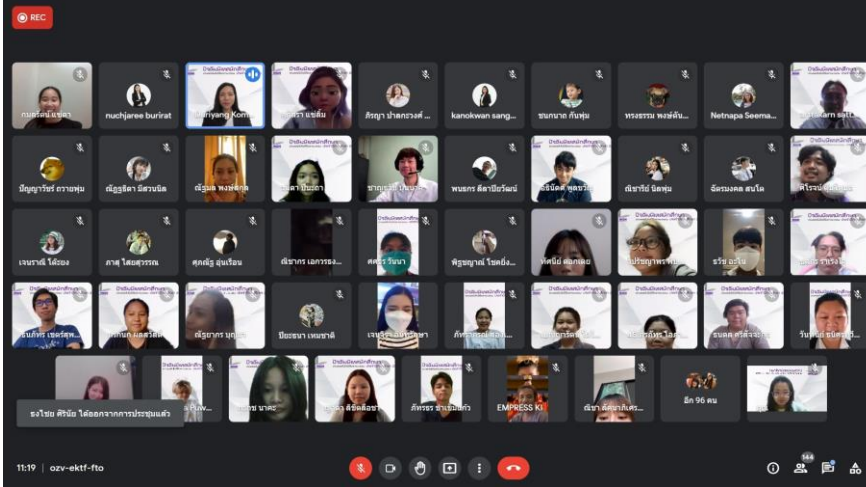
REC

กมลรัตน์ แซ่ตา
nuchjaree burirat
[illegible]riyang Kom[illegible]
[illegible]ภรา แซ่ลิ่ม
ภิรญา ปาลกรงค์ ...
kanokwan sang...
ชนกนาถ กันพุ่ม
ทรงธรรม พงษ์ต้น...
Netnapa Seema...
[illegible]

ปัญญาวีร์ร์ ถาวพุ่ม
ณัฏฐธิดา มีสวนชิต
ณัฐมล พงษ์สกุล
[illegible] ปีนะยา
ชาญชัย ปีนะยา
พนธกร ลิลาปิยวัฒน์
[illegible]
ณัชารีย์ นิลพุ่ม
อัครพงศ์ ลมโต
ศิโรจน์ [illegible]

เจนรวดี โต๋ส่อง
ภาสุ โสมสุวรรณ
ศุภณัฐ อุ่นเรือน
ณัชากร เอกวรรธ...
สตรี วันนา
พีรญาญาณ์ ไชยยิ่ง...
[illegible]
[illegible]ปรัชญาพร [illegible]
รวิช อะโน
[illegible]

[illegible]
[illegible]
ณัฐธยาภรณ์ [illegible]
ปียะธนา เหมชาติ
เจนจิรา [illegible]
ภัทรวรรณ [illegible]
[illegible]
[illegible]
ธนดล ศรีสิงห์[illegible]
วันวิสา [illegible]

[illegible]
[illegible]
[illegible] นาคะ
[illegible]
ภัทรธร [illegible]
EMPRESS KI
ณัฐ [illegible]
อีก 96 คน
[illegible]

ธงไชย ศิริชัย ได้ออกจากการประชุมแล้ว

11:19 | ozv-ektf-fto
144